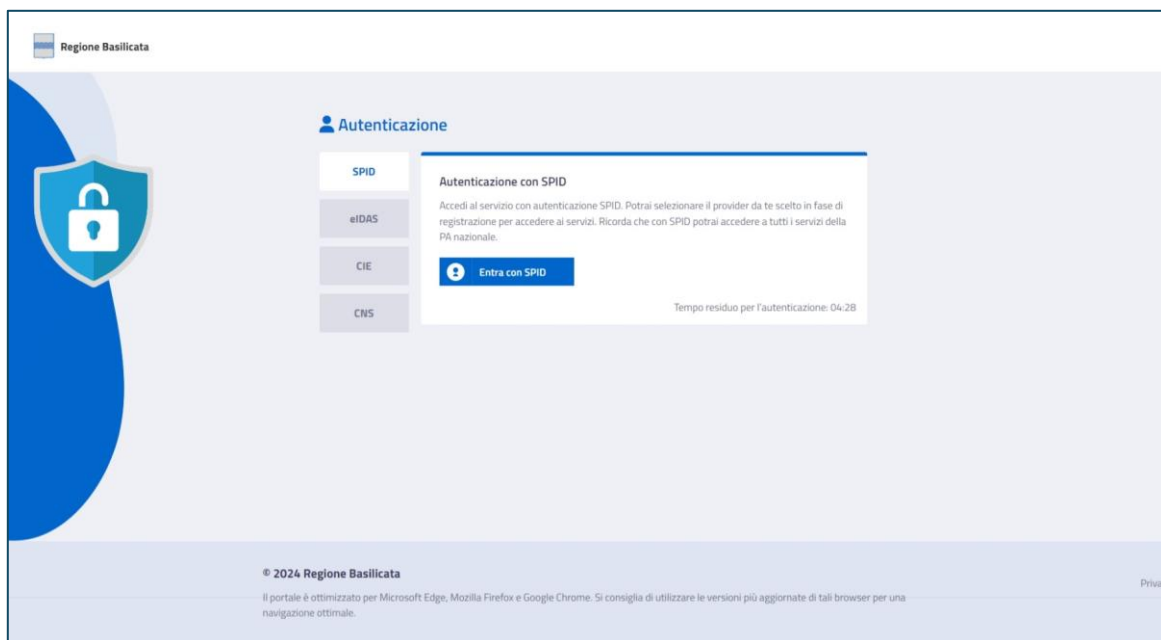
Regione Basilicata

Autenticazione

SPID

eIDAS

CIE

CNS

Autenticazione con SPID

Accedi al servizio con autenticazione SPID. Potrai selezionare il provider da te scelto in fase di registrazione per accedere ai servizi. Ricorda che con SPID potrai accedere a tutti i servizi della PA nazionale.

Entra con SPID

Tempo residuo per l'autenticazione: 04:28

© 2024 Regione Basilicata

Il portale è ottimizzato per Microsoft Edge, Mozilla Firefox e Google Chrome. Si consiglia di utilizzare le versioni più aggiornate di tali browser per una navigazione ottimale.

Priva